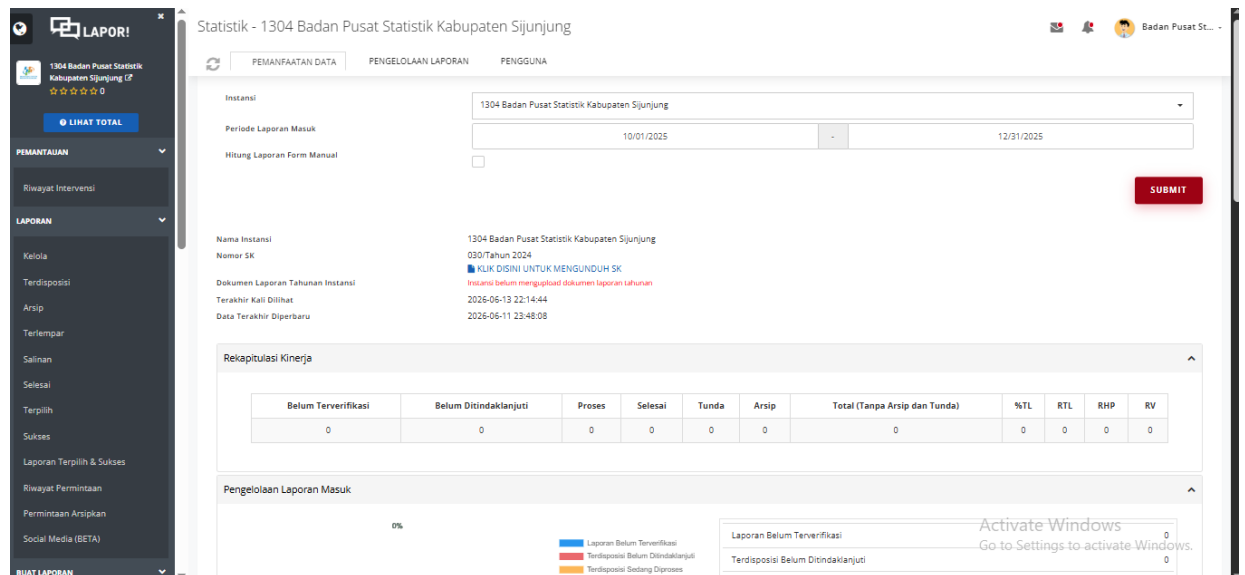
LAPOR!

1304 Badan Pusat Statistik Kabupaten Sijunjung
☆☆☆☆☆ 0

LIHAT TOTAL

PEMANTAUAN

Riwayat Intervensi

LAPORAN

Kelola
Terdisposisi
Arsip
Terlempar
Salinan
Selesai
Terpilih
Sukses
Laporan Terpilih & Sukses
Riwayat Permintaan
Permintaan Arsipkan
Social Media (BETA)

BUAT LAPORAN

Statistik - 1304 Badan Pusat Statistik Kabupaten Sijunjung

Badan Pusat St...

PEMANFAATAN DATA   PENGELOLAAN LAPORAN   PENGGUNA

Instansi   1304 Badan Pusat Statistik Kabupaten Sijunjung
Periode Laporan Masuk   10/01/2025 - 12/31/2025
Hitung Laporan Form Manual

SUBMIT

Nama Instansi   1304 Badan Pusat Statistik Kabupaten Sijunjung
Nomor SK   030/Tahun 2024
KLIK DISINI UNTUK MENGUNDUH SK
Dokumen Laporan Tahunan Instansi   Instansi belum mengupload dokumen laporan tahunan
Terakhir Kali Dilihat   2026-06-13 22:14:44
Data Terakhir Diperbaru   2026-06-11 23:48:08

Rekapitulasi Kinerja

| Belum Terverifikasi | Belum Ditindaklanjuti | Proses | Selesai | Tunda | Arsip | Total (Tanpa Arsip dan Tunda) | %TL | RTL | RHP | RV |
|---|---|---|---|---|---|---|---|---|---|---|
| 0 | 0 | 0 | 0 | 0 | 0 | 0 | 0 | 0 | 0 | 0 |

Pengelolaan Laporan Masuk

0%

Laporan Belum Terverifikasi
Terdisposisi Belum Ditindaklanjuti
Terdisposisi Sedang Diproses

| Laporan Belum Terverifikasi | 0 |
|---|---|
| Terdisposisi Belum Ditindaklanjuti | 0 |

Activate Windows
Go to Settings to activate Windows.